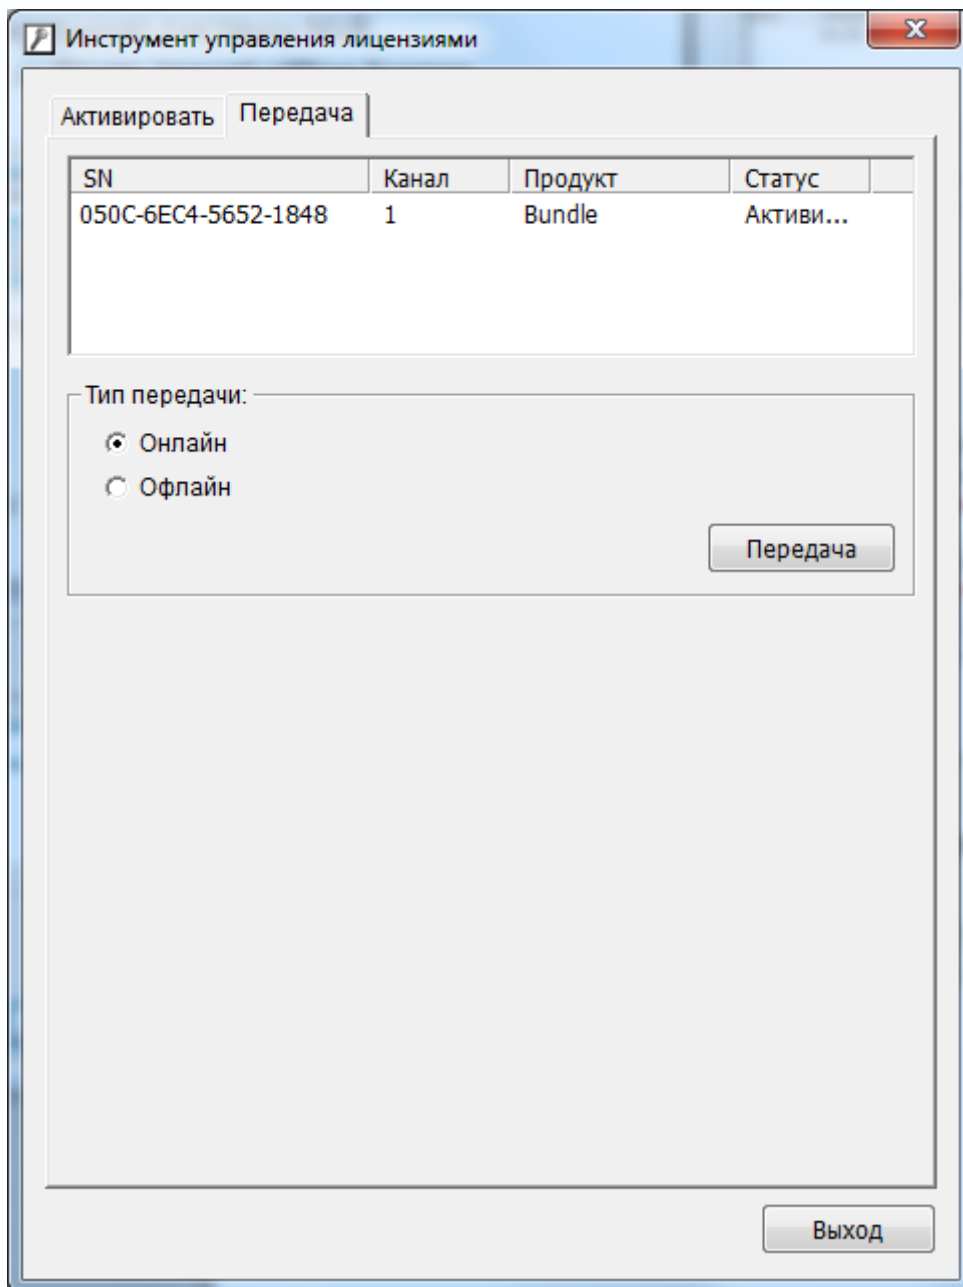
Инструмент управления лицензиями

Активировать | Передача

| SN | Канал | Продукт | Статус |
|---|---|---|---|
| 050C-6EC4-5652-1848 | 1 | Bundle | Активи... |

Тип передачи:

Онлайн

Офлайн

Передача

Выход